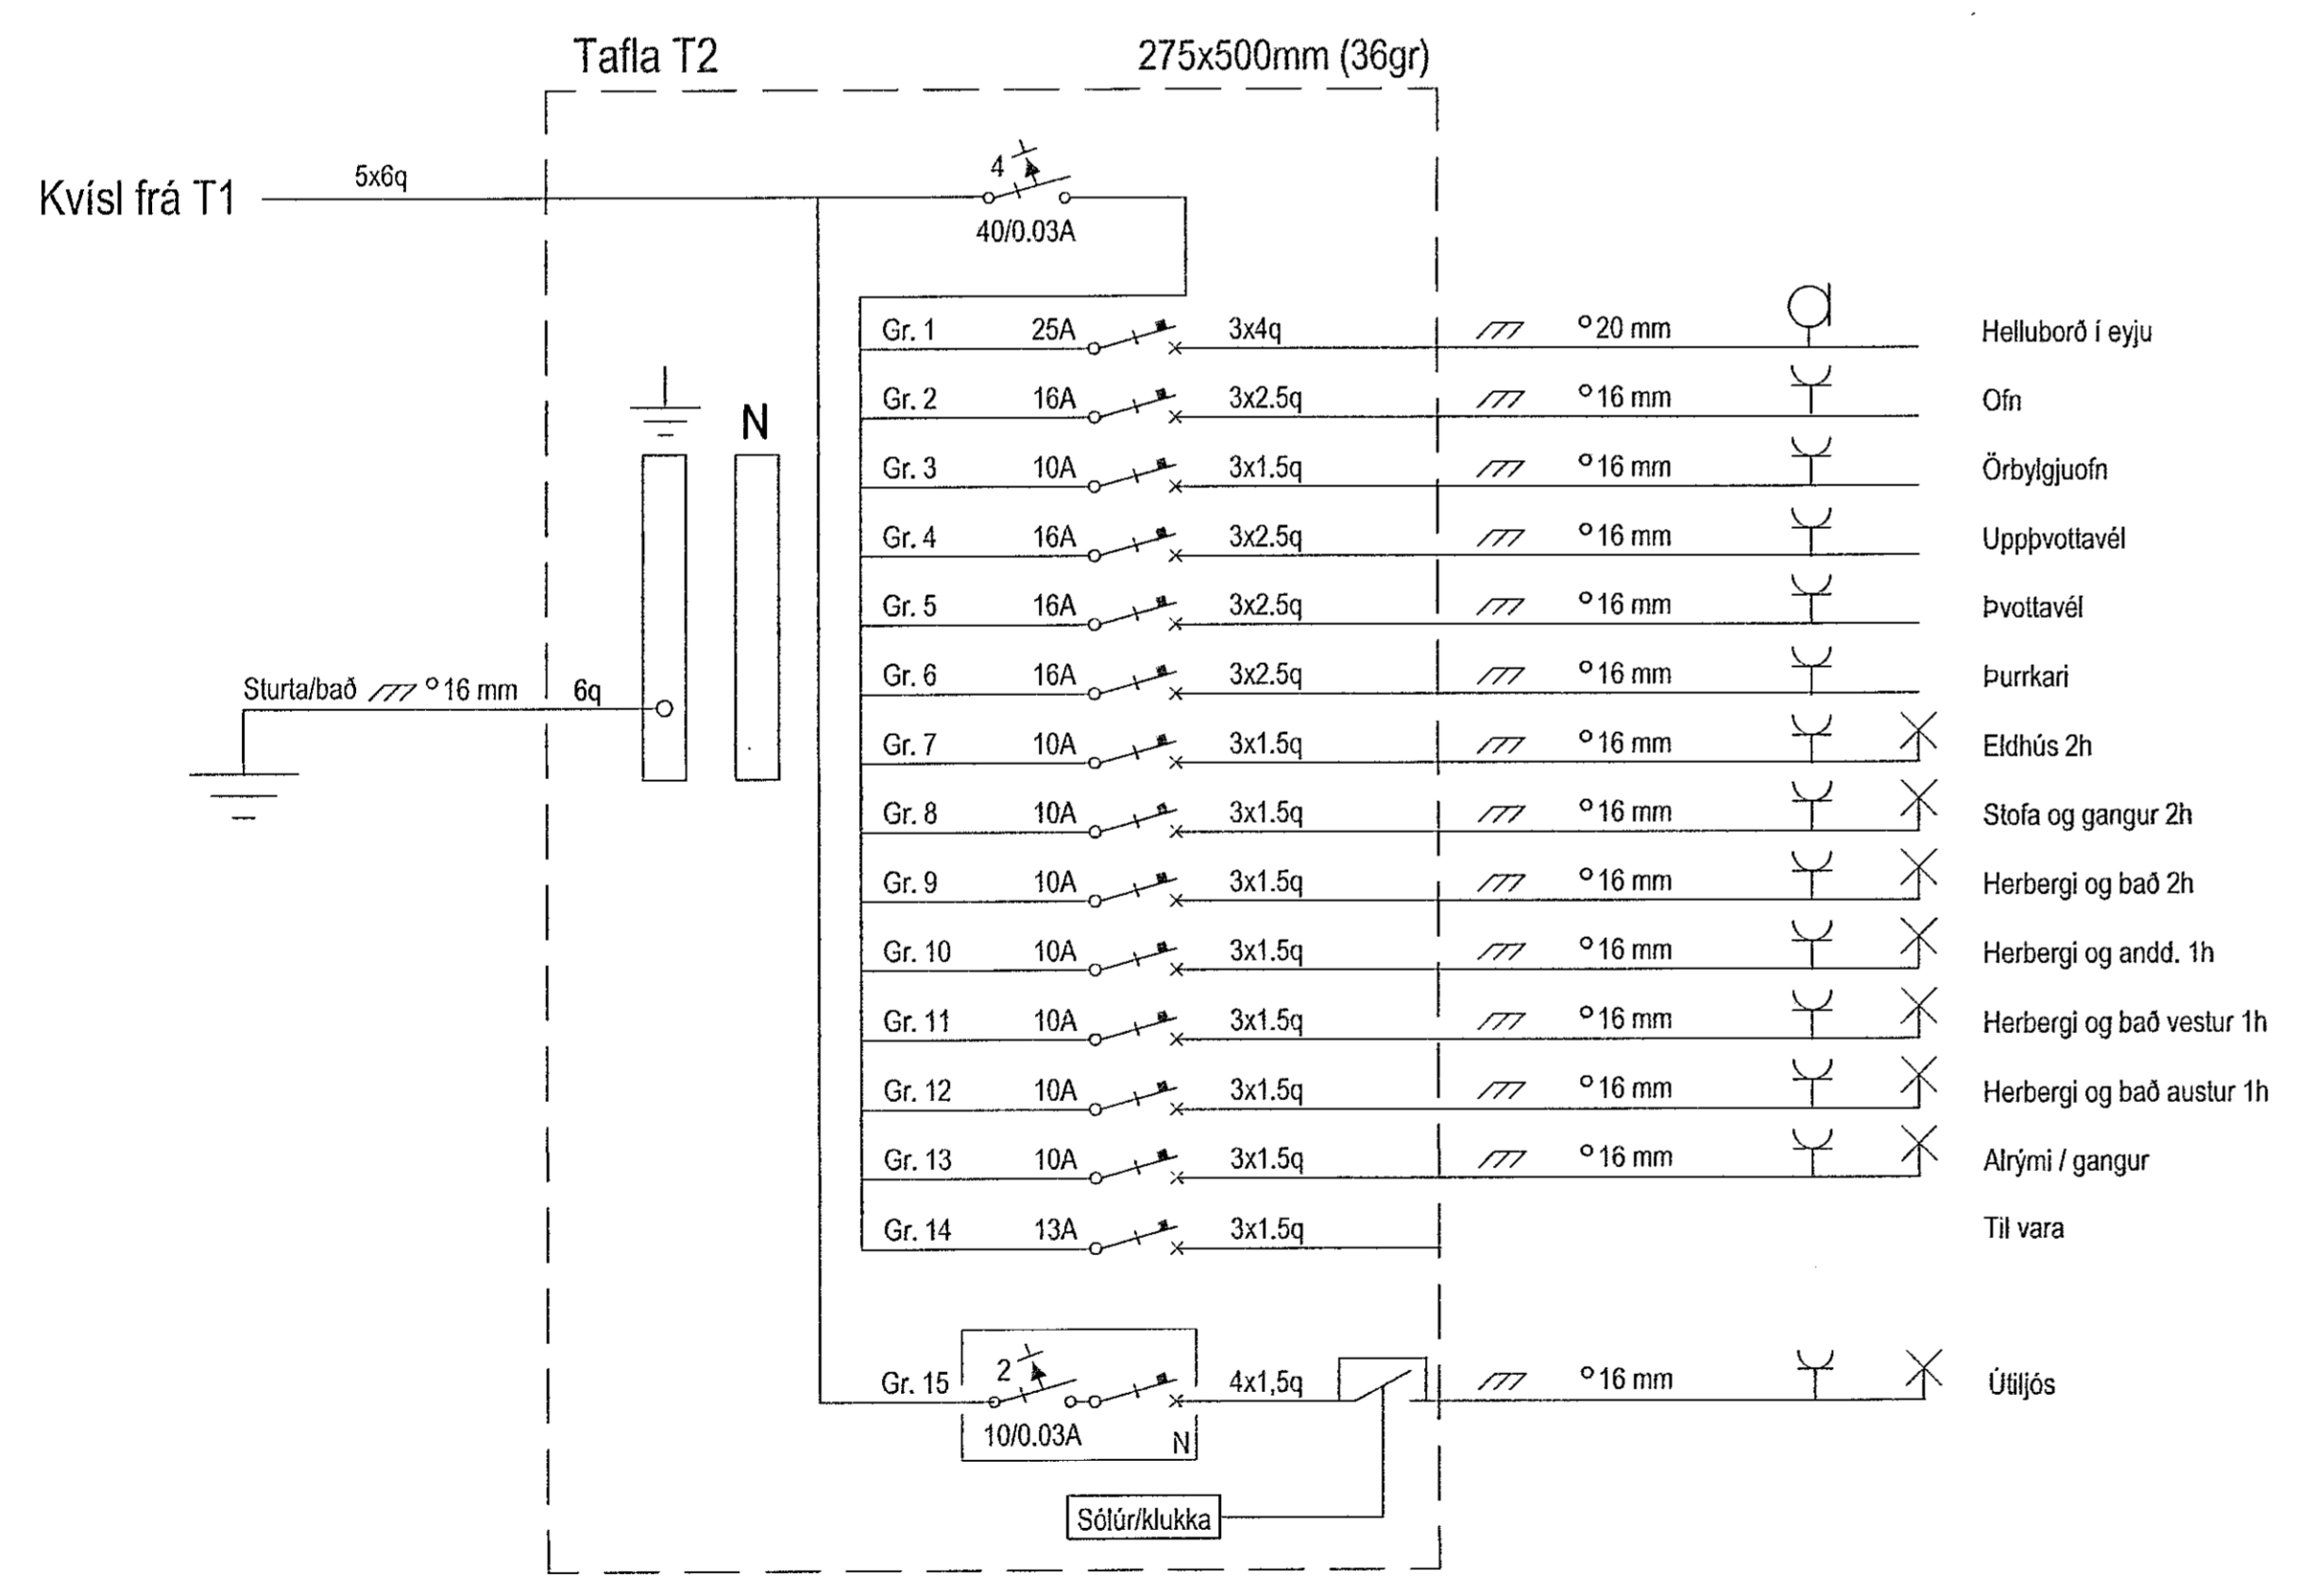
Tafla T2 275x500mm (36gr)

Kvísl frá T1 5x6q

4
40/0.03A

N

Sturta/bað °16 mm 6q

| Gr. 1 | 25A | 3x4q | °20 mm | Helluborð í eyju |
|---|---|---|---|---|
| Gr. 2 | 16A | 3x2.5q | °16 mm | Ofn |
| Gr. 3 | 10A | 3x1.5q | °16 mm | Örbylgjuofn |
| Gr. 4 | 16A | 3x2.5q | °16 mm | Uppþvottavél |
| Gr. 5 | 16A | 3x2.5q | °16 mm | Þvottavél |
| Gr. 6 | 16A | 3x2.5q | °16 mm | Þurrkari |
| Gr. 7 | 10A | 3x1.5q | °16 mm | Eldhús 2h |
| Gr. 8 | 10A | 3x1.5q | °16 mm | Stofa og gangur 2h |
| Gr. 9 | 10A | 3x1.5q | °16 mm | Herbergi og bað 2h |
| Gr. 10 | 10A | 3x1.5q | °16 mm | Herbergi og andd. 1h |
| Gr. 11 | 10A | 3x1.5q | °16 mm | Herbergi og bað vestur 1h |
| Gr. 12 | 10A | 3x1.5q | °16 mm | Herbergi og bað austur 1h |
| Gr. 13 | 10A | 3x1.5q | °16 mm | Alrými / gangur |
| Gr. 14 | 13A | 3x1.5q | | Til vara |

Gr. 15 2 4x1,5q °16 mm Útiljós
10/0.03A N

Sólúr/klukka